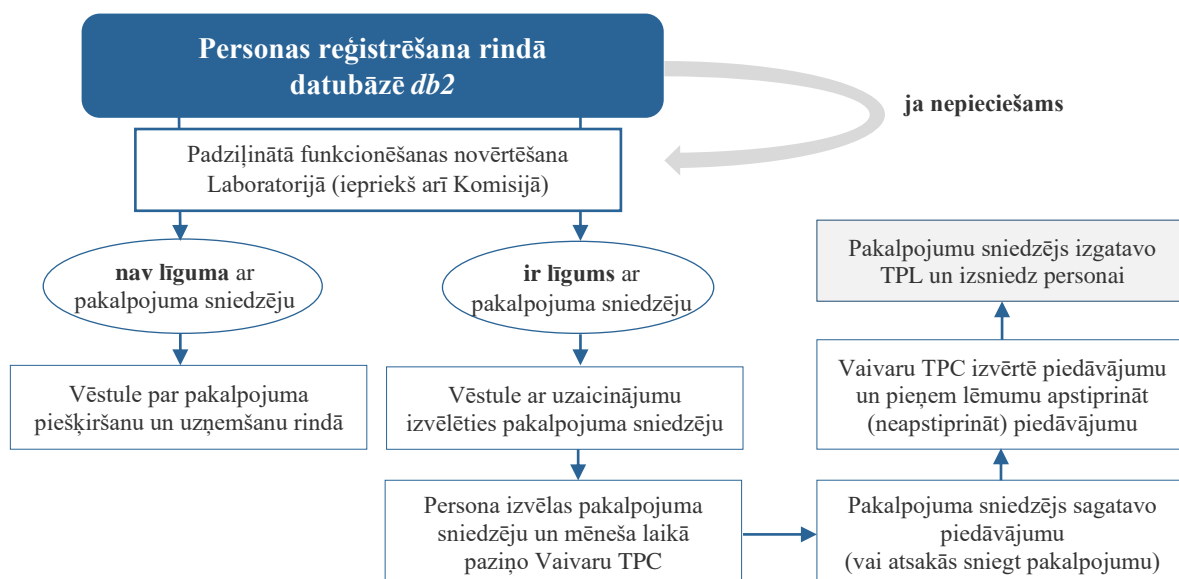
Personas reģistrēšana rindā datubāzē *db2*

ja nepieciešams

Padziļinātā funkcionēšanas novērtēšana Laboratorijā (iepriekš arī Komisijā)

**nav līguma** ar pakalpojuma sniedzēju

**ir līgums** ar pakalpojuma sniedzēju

Vēstule par pakalpojuma piešķiršanu un uzņemšanu rindā

Vēstule ar uzaicinājumu izvēlēties pakalpojuma sniedzēju

Persona izvēlas pakalpojuma sniedzēju un mēneša laikā paziņo Vaivaru TPC

Pakalpojuma sniedzējs sagatavo piedāvājumu (vai atsakās sniegt pakalpojumu)

Vaivaru TPC izvērtē piedāvājumu un pieņem lēmumu apstiprināt (neapstiprināt) piedāvājumu

Pakalpojumu sniedzējs izgatavo TPL un izsniedz personai